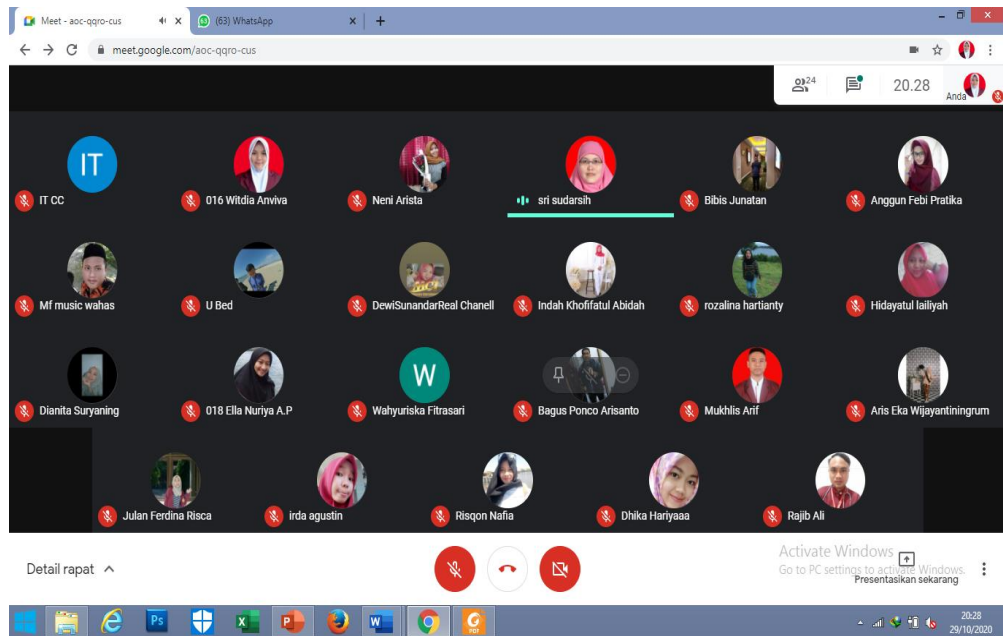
Meet - aoc-qqro-cus
(63) WhatsApp
meet.google.com/aoc-qqro-cus

24
20.28
Anda

IT
IT CC
016 Witdia Anviva
Neni Arista
sri sudarsih
Bibis Junatan
Anggun Febi Pratika
Mf music wahas
U Bed
DewiSunandarReal Chanell
Indah Khofifatul Abidah
rozalina hartianty
Hidayatul lailiyah
Dianita Suryaning
018 Ella Nuriya A.P
W
Wahyuriska Fitrasari
Bagus Ponco Arisanto
Mukhlis Arif
Aris Eka Wijayantiningrum
Julan Ferdina Risca
irda agustin
Risqon Nafia
Dhika Hariyaaa
Rajib Ali

Detail rapat
Activate Windows
Go to PC settings to activate Windows.
Presentasikan sekarang

20:28
29/10/2020